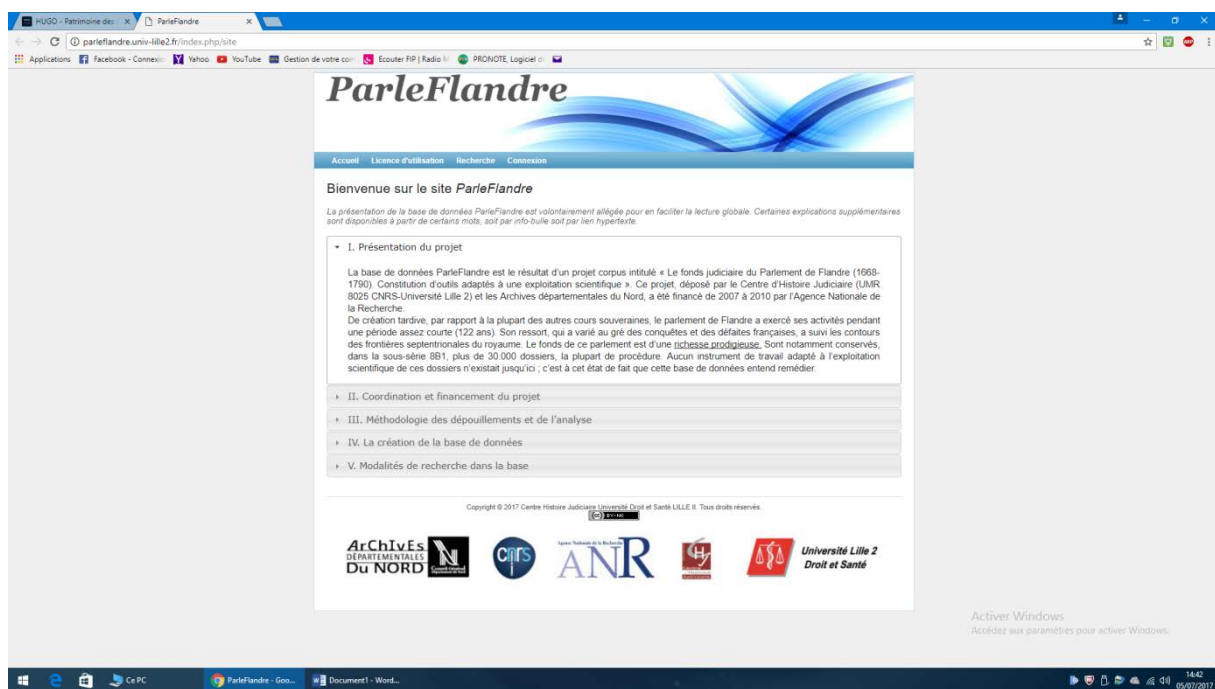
HUGO - Patrimoine des | × ParleFlandre ×

parleflandre.univ-lille2.fr/index.php/site

Applications Facebook - Connexio Yahoo YouTube Gestion de votre con Ecouter FIP | Radio fr PRONOTE, Logiciel d

ParleFlandre

Accueil Licence d'utilisation Recherche Connexion

Bienvenue sur le site ParleFlandre

La présentation de la base de données ParleFlandre est volontairement allégée pour en faciliter la lecture globale. Certaines explications supplémentaires sont disponibles à partir de certains mots, soit par info-bulle soit par lien hypertexte.

I. Présentation du projet

La base de données ParleFlandre est le résultat d'un projet corpus intitulé « Le fonds judiciaire du Parlement de Flandre (1668-1790). Constitution d'outils adaptés à une exploitation scientifique ». Ce projet, déposé par le Centre d'Histoire Judiciaire (UMR 8025 CNRS-Université Lille 2) et les Archives départementales du Nord, a été financé de 2007 à 2010 par l'Agence Nationale de la Recherche.
De création tardive, par rapport à la plupart des autres cours souveraines, le parlement de Flandre a exercé ses activités pendant une période assez courte (122 ans). Son ressort, qui a varié au gré des conquêtes et des défaites françaises, a suivi les contours des frontières septentrionales du royaume. Le fonds de ce parlement est d'une richesse prodigieuse. Sont notamment conservés, dans la sous-série 8B1, plus de 30.000 dossiers, la plupart de procédure. Aucun instrument de travail adapté à l'exploitation scientifique de ces dossiers n'existait jusqu'ici ; c'est à cet état de fait que cette base de données entend remédier.

II. Coordination et financement du projet

III. Méthodologie des dépouillements et de l'analyse

IV. La création de la base de données

V. Modalités de recherche dans la base

Copyright © 2017 Centre Histoire Judiciaire Université Droit et Santé LILLE II. Tous droits réservés.

ArChIvEs DÉPARTEMENTALES Du NORD

cnrs

ANR

Université Lille 2 Droit et Santé

Activer Windows
Accédez aux paramètres pour activer Windows.

Ce PC ParleFlandre - Goo... Document1 - Word...

14:42 05/07/2017